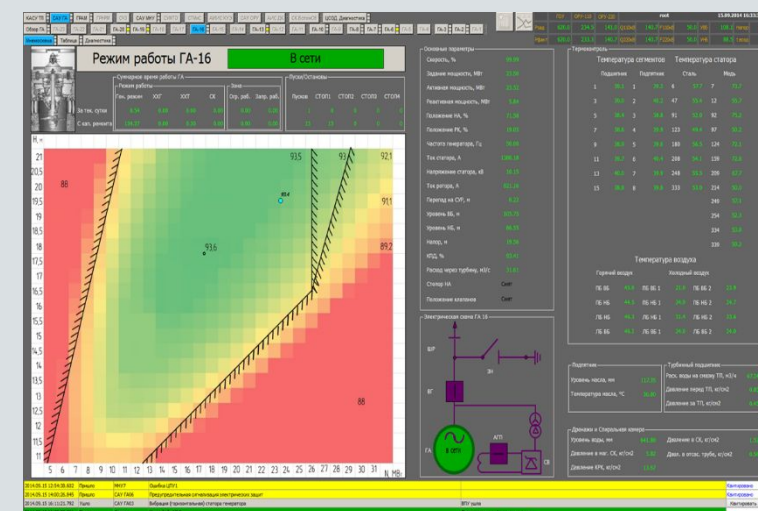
Режим работы ГА-16

В сети

Суммарное время работы ГА

Режим работы

Ген. режим

ХХГ

ХХТ

СК

Зона

Огр. раб.

Запр. раб.

Пуски/Остановы

Пусков

СТОП1

СТОП2

СТОП3

СТОП4

За тек. сутки

С кап. ремонта

Н, м

21
20.5
20
19.5
19
18.5
18
17.5
17
16.5
16
15.5
15
14.5
14
13.5
13
12.5
12
11.5
11

5 6 7 8 9 10 11 12 13 14 15 16 17 18 19 20 21 22 23 24 25 26 27 28 29 30 31 N, МВт

88
93.5
93
92.1
91.1
89.2
93.6
88

Основные параметры

Скорость, %

Задание мощности, МВт

Активная мощность, МВт

Реактивная мощность, МВАр

Положение НА, %

Положение РК, %

Частота генератора, Гц

Ток статора, А

Напряжение статора, кВ

Ток ротора, А

Перепад на СУР, м

Уровень ВБ, м

Уровень НБ, м

Напор, м

КПД, %

Расход через турбину, м3/с

Стопор НА

Положение клапанов

Термоконтроль

Температура сегментов

Подшипник

Подпятник

Температура статора

Сталь

Медь

Температура воздуха

Горячий воздух

Холодный воздух

Электрическая схема ГА-16

В сети

АГП

Подпятник

Уровень масла, мм

Температура масла, °С

Турбинный подшипник

Давление перед ТП, кгс/см2

Давление за ТП, кгс/см2

Дренажи и Спиральная камера

Уровень воды, мм

Давление в нас. СК, кгс/см2

Давление КРК, кгс/см2

Давление в СК, кгс/см2

Ошибка ЦПУ1

Предупредительная сигнализация электрических защит

Вибрация (горизонтальная) статора генератора

Квитировано